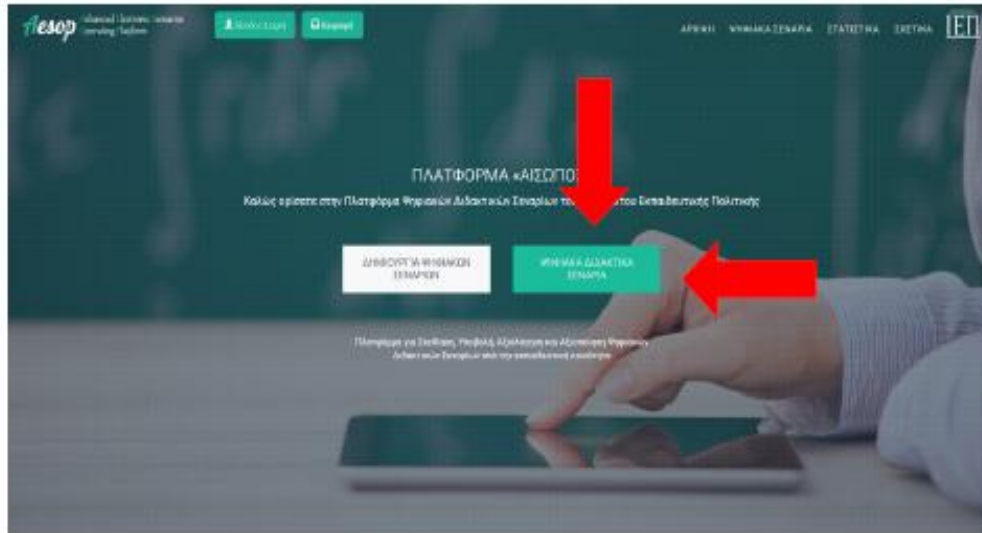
Aesop advanced | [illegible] scenarios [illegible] platform

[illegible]

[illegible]

ΑΡΧΙΚΗ ΨΗΦΙΑΚΑ ΣΕΝΑΡΙΑ ΣΤΑΤΙΣΤΙΚΑ ΣΧΕΤΙΚΑ ΙΕΠ

ΠΛΑΤΦΟΡΜΑ «ΑΙΣΩΠΟ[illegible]

Καλώς ορίσατε στην Πλατφόρμα Ψηφιακών Διδακτικών Σεναρίων το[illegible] του Εκπαιδευτικής Πολιτικής

ΔΗΜΙΟΥΡΓΙΑ ΨΗΦΙΑΚΩΝ ΣΕΝΑΡΙΩΝ

ΨΗΦΙΑΚΑ ΔΙΔΑΚΤΙΚΑ ΣΕΝΑΡΙΑ

Πλατφόρμα για Σχεδίαση, Υποβολή, Αξιολόγηση και Αξιοποίηση Ψηφιακών Διδακτικών Σεναρίων από την εκπαιδευτική κοινότητα